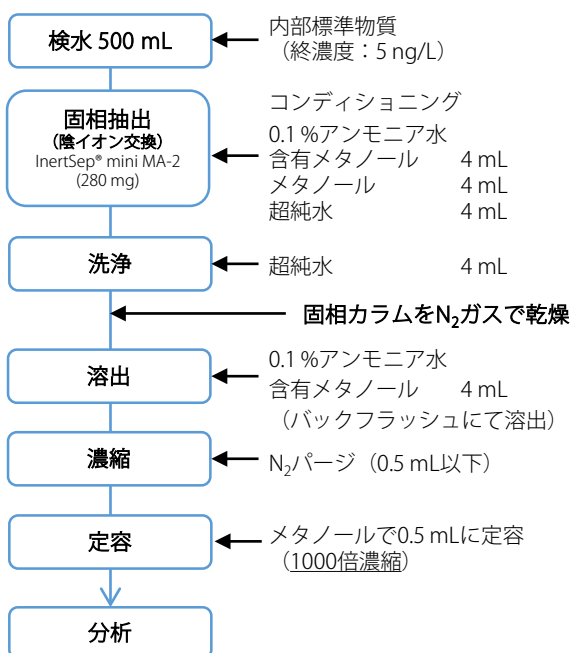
検水 500 mL

内部標準物質
（終濃度：5 ng/L）

固相抽出
（陰イオン交換）
InertSep® mini MA-2
(280 mg)

コンディショニング
0.1 %アンモニア水
含有メタノール　4 mL
メタノール　4 mL
超純水　4 mL

洗浄

超純水　4 mL

固相カラムを$N_2$ガスで乾燥

溶出

0.1 %アンモニア水
含有メタノール　4 mL
（バックフラッシュにて溶出）

濃縮

$N_2$パージ（0.5 mL以下）

定容

メタノールで0.5 mLに定容
（1000倍濃縮）

分析